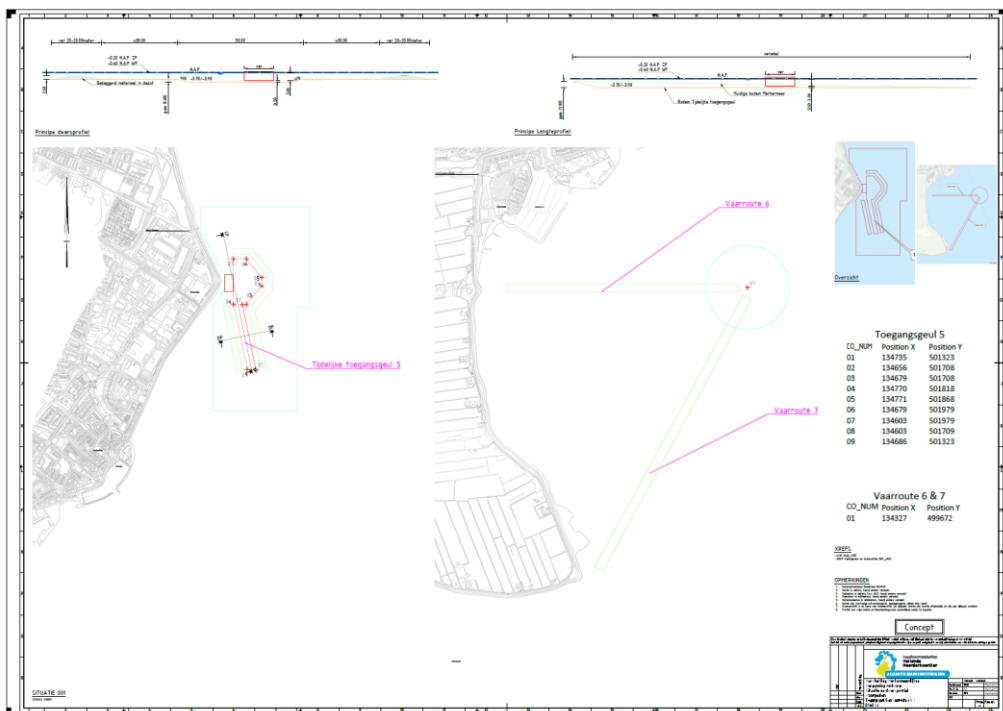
var. 20~20.00 taluds
±30.00
50.00
±30.00
var. 20~20.00 taluds
-0.20 N.A.P. ZP
-0.40 N.A.P. WP
N.A.P.
Baggerd materiaal in depot
-2.50/-2.60
Principe dwarsprofiel

variabel
-0.20 N.A.P. ZP
-0.40 N.A.P. WP
N.A.P.
-2.50/-2.60
Huidige bodem Markermeer
Bodem Tijdelijke toegangsgeul
Principe Lengteprofiel

Tijdelijke toegangsgeul 5
Vaarroute 6
Vaarroute 7
Overzicht

Toegangsgeul 5
| CO_NUM | Position X | Position Y |
|---|---|---|
| 01 | 134735 | 501323 |
| 02 | 134656 | 501708 |
| 03 | 134679 | 501708 |
| 04 | 134770 | 501818 |
| 05 | 134771 | 501868 |
| 06 | 134679 | 501979 |
| 07 | 134603 | 501979 |
| 08 | 134603 | 501709 |
| 09 | 134686 | 501323 |

Vaarroute 6 & 7
| CO_NUM | Position X | Position Y |
|---|---|---|
| 01 | 134327 | 499672 |

XREFS
OPMERKINGEN
Concept
SITUATIE 001
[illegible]